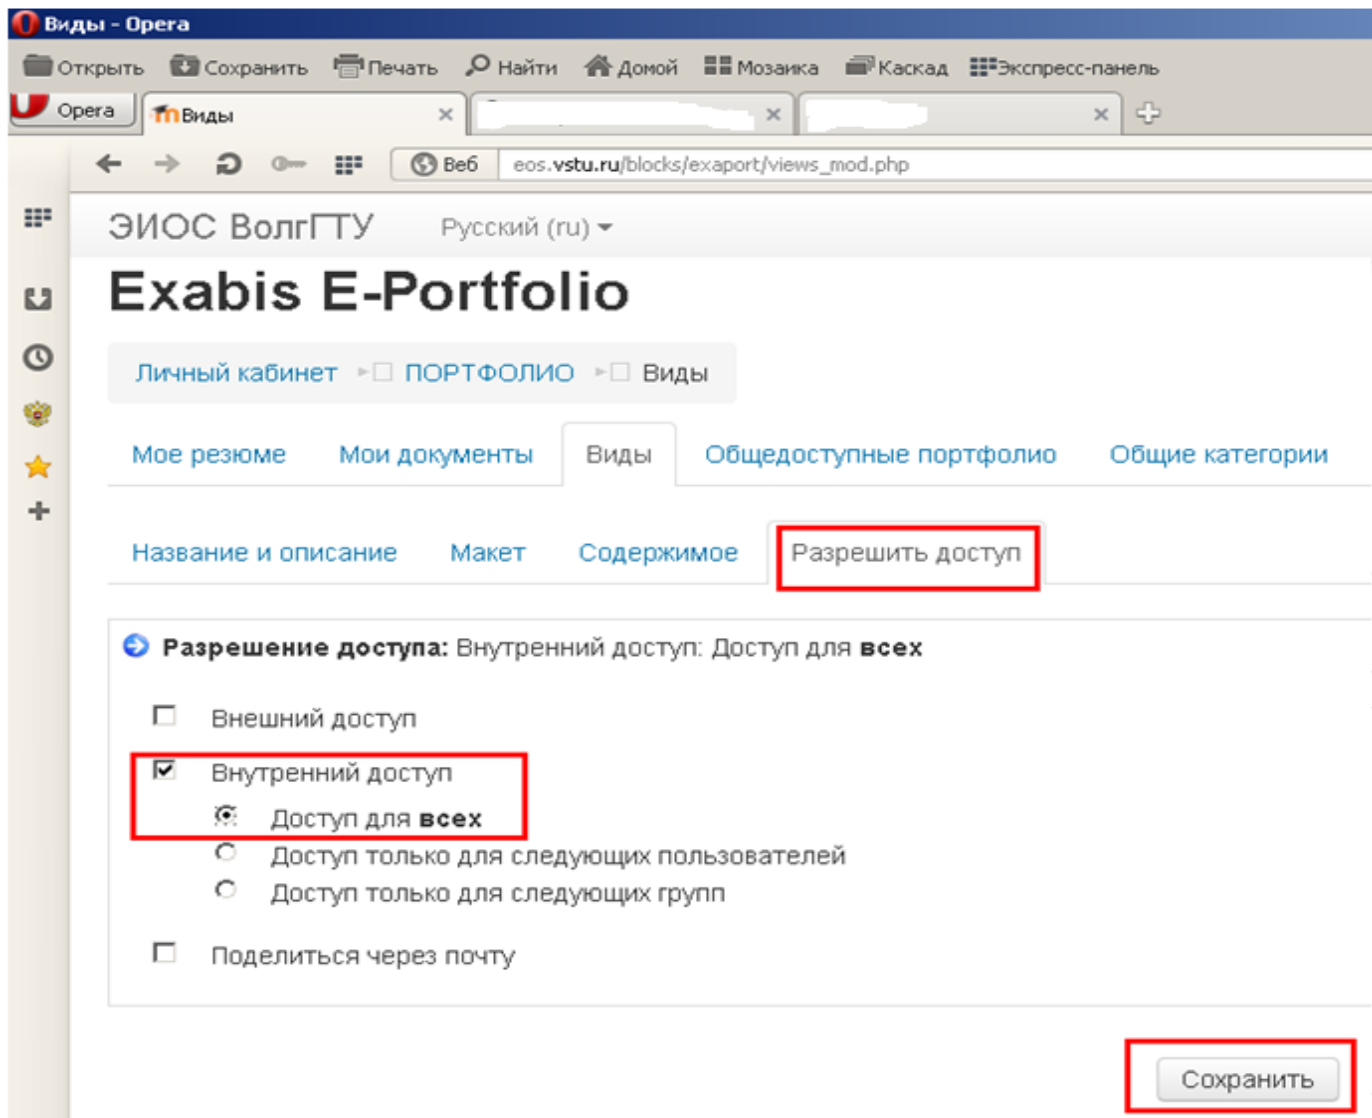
Виды - Opera

Открыть Сохранить Печать Найти Домой Мозаика Каскад Экспресс-панель

Opera Виды

Веб eos.vstu.ru/blocks/exaport/views_mod.php

ЭИОС ВолгГТУ Русский (ru)

Exabis E-Portfolio

Личный кабинет ПОРТФОЛИО Виды

Мое резюме Мои документы Виды Общедоступные портфолио Общие категории

Название и описание Макет Содержимое Разрешить доступ

**Разрешение доступа:** Внутренний доступ: Доступ для **всех**

Внешний доступ

Внутренний доступ

Доступ для **всех**

Доступ только для следующих пользователей

Доступ только для следующих групп

Поделиться через почту

Сохранить